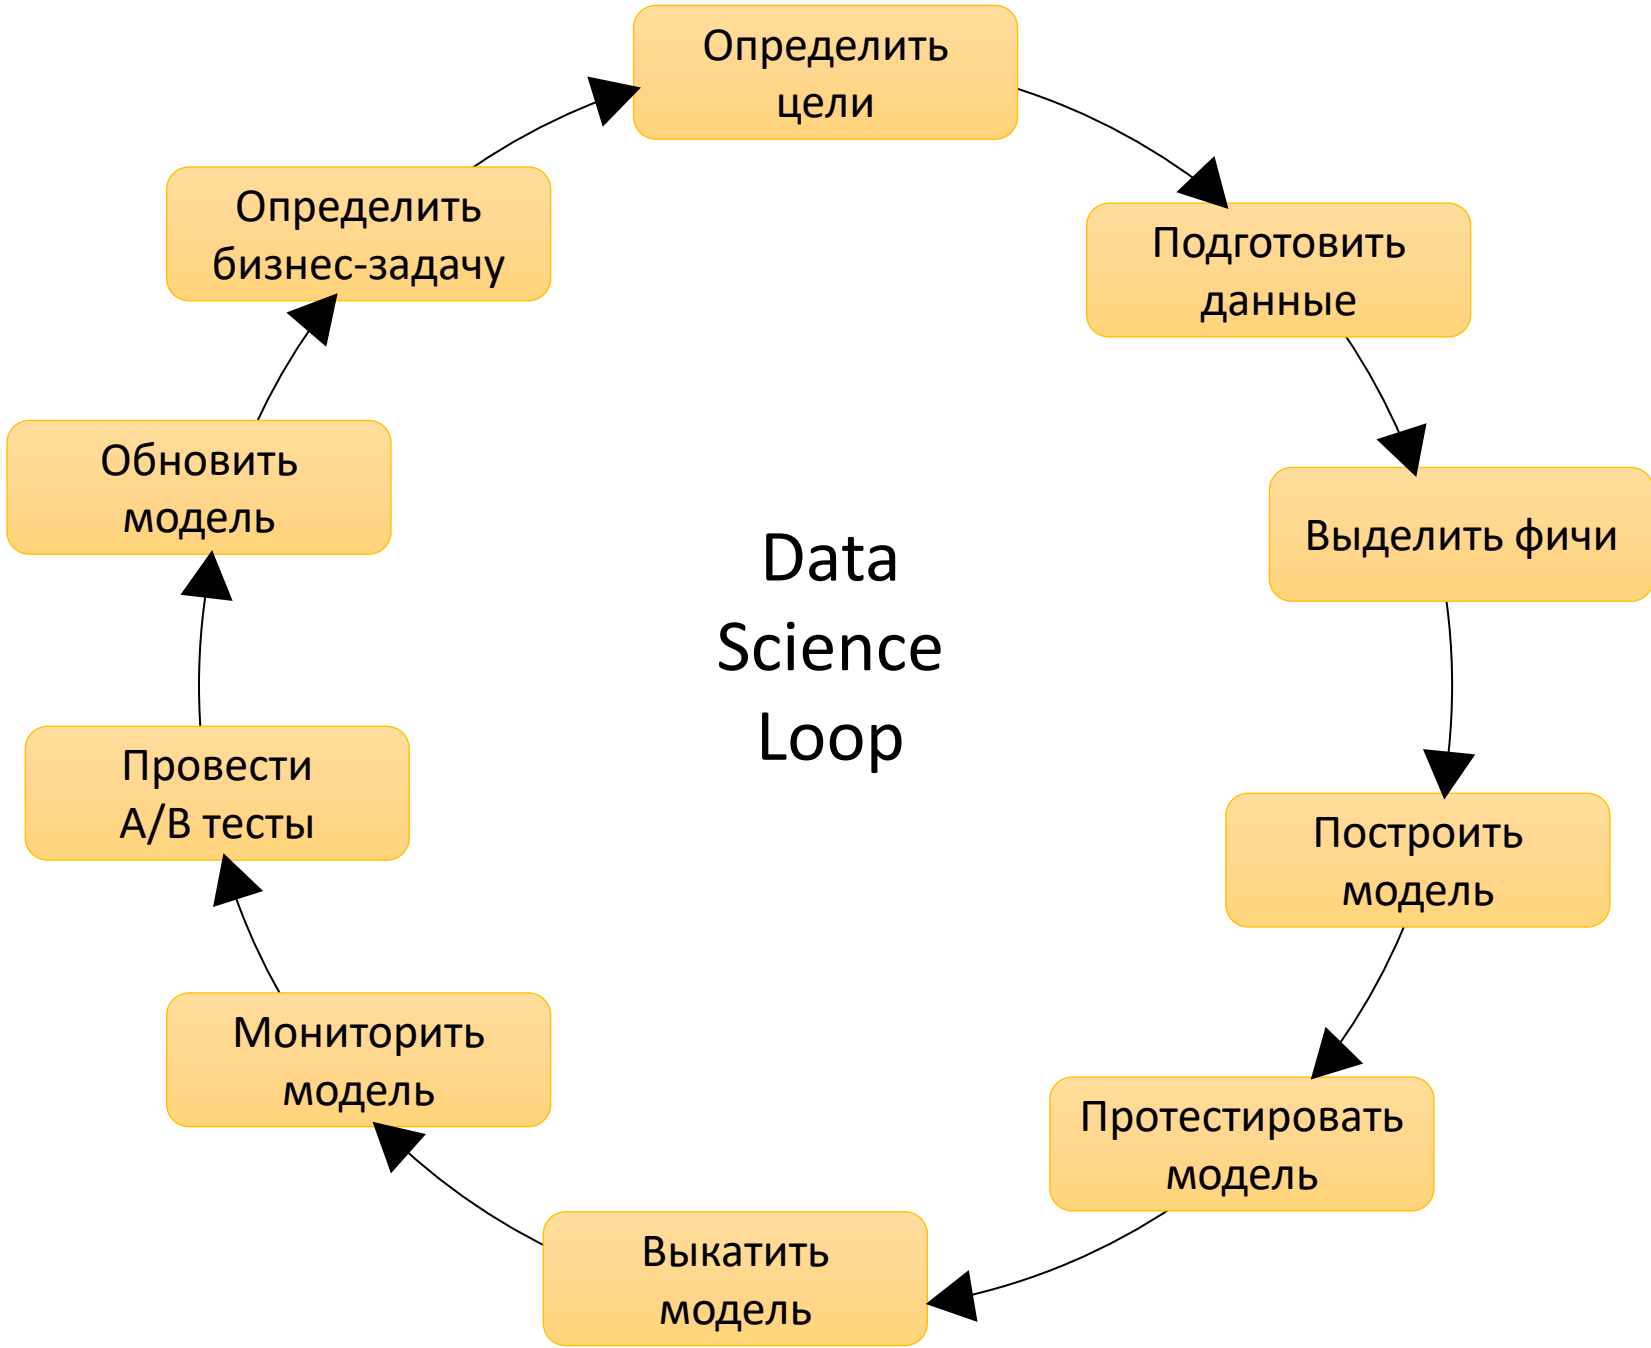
Определить цели

Подготовить данные

Выделить фичи

Построить модель

Протестировать модель

Выкатить модель

Мониторить модель

Провести A/B тесты

Обновить модель

Определить бизнес-задачу

Data Science Loop